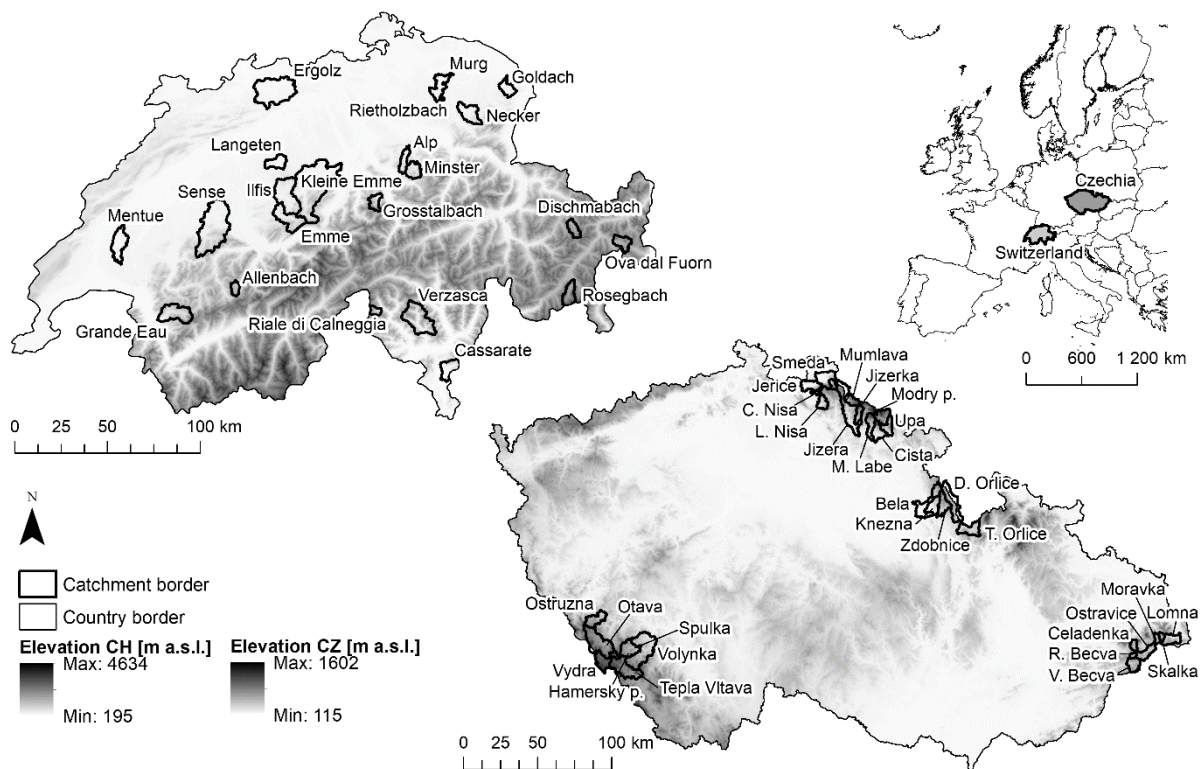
Ergolz
Murg
Goldach
Rietholzbach
Necker
Langeten
Alp
Minster
Kleine Emme
Ilfis
Sense
Mentue
Grosstalbach
Emme
Dischmabach
Ova dal Fuorn
Allenbach
Rosegbach
Verzasca
Grande Eau
Riale di Calneggia
Cassarate

0 25 50 100 km

Czechia
Switzerland
0 600 1 200 km

Smeda
Mumlava
Jerice
Jizerka
Modry p.
C. Nisa
L. Nisa
Upa
Jizera
Cista
M. Labe
D. Orlice
Bela
Knezna
Zdobnice
T. Orlice
Moravka
Ostravice
Lomna
Celadenka
R. Becva
V. Becva
Skalka
Ostruzna
Otava
Spulka
Volynka
Vydra
Hamersky p.
Tepla Vltava

0 25 50 100 km

N

Catchment border
Country border
Elevation CH [m a.s.l.]
Max: 4634
Min: 195
Elevation CZ [m a.s.l.]
Max: 1602
Min: 115